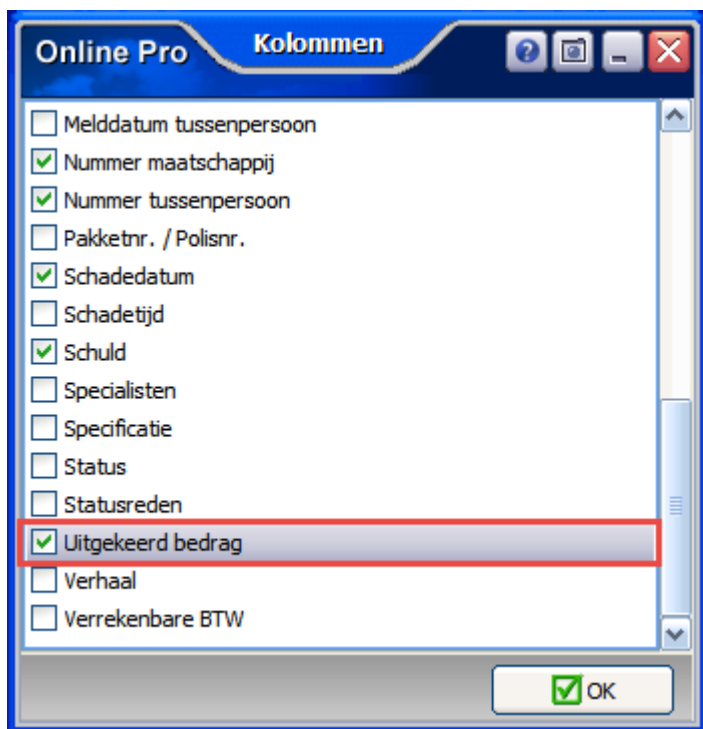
Online Pro
Kolommen

Melddatum tussenpersoon
Nummer maatschappij
Nummer tussenpersoon
Pakketnr. / Polisnr.
Schadedatum
Schadetijd
Schuld
Specialisten
Specificatie
Status
Statusreden
Uitgekeerd bedrag
Verhaal
Verrekenbare BTW

OK